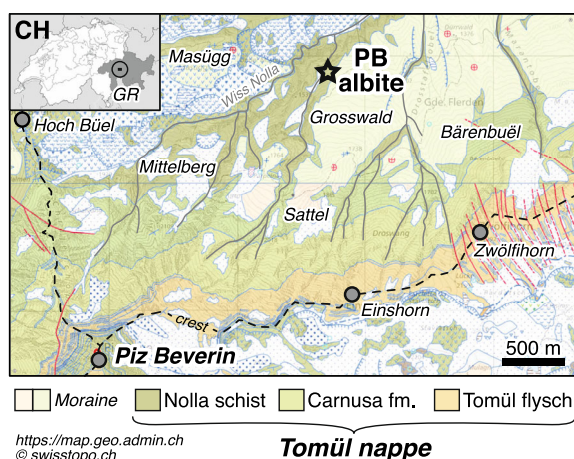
CH
GR
Masügg
Wiss Nolla
PB albite
Hoch Büel
Grosswald
Bärenbüel
Mittelberg
Sattel
Zwölfihorn
crest
Einshorn
Piz Beverin
500 m
Moraine
Nolla schist
Carnusa fm.
Tomül flysch
https://map.geo.admin.ch
© swisstopo.ch
Tomül nappe